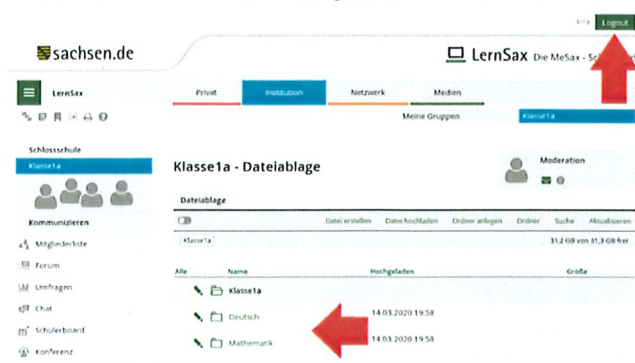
Logout

sachsen.de

LernSax Die MeSax - Sc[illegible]

LernSax

Privat | Institution | Netzwerk | Medien

Meine Gruppen | Klasse1a

Schlossschule

Klasse1a

Kommunizieren

Mitgliederliste

Forum

Umfragen

Chat

Schülerboard

Konferenz

Klasse1a - Dateiablage

Moderation

Dateiablage

Datei erstellen | Datei hochladen | Ordner anlegen | Ordner | Suche | Aktualisieren

Klasse1a

31,2 GB von 31,3 GB frei

| Alle | Name | Hochgeladen | Größe |
|---|---|---|---|
| | Klasse1a | | |
| | Deutsch | 14.03.2020 19:58 | |
| | Mathematik | 14.03.2020 19:58 | |